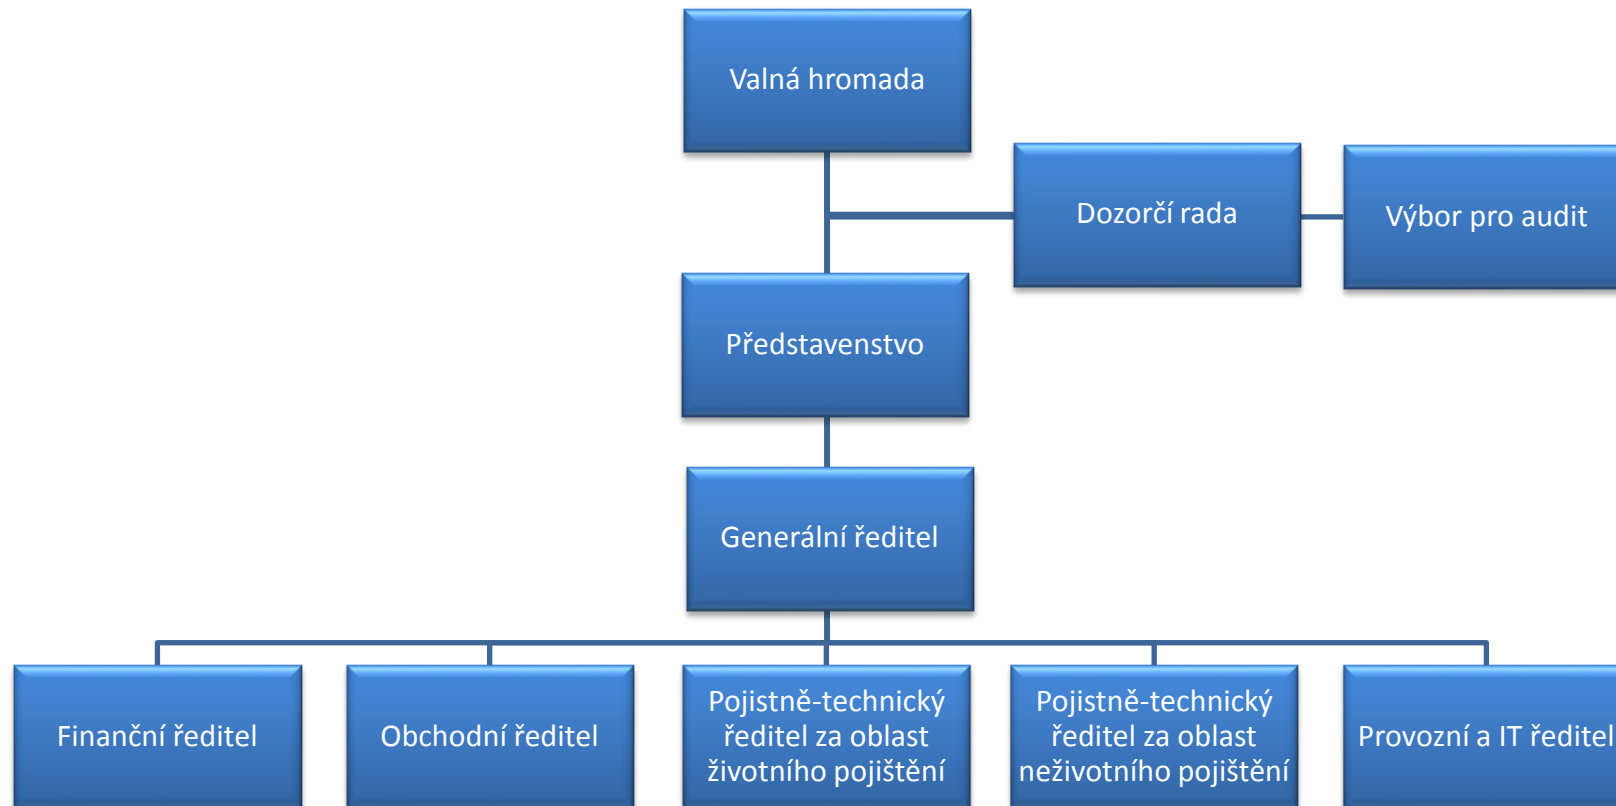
Valná hromada

Dozorčí rada

Výbor pro audit

Představenstvo

Generální ředitel

Finanční ředitel

Obchodní ředitel

Pojistně-technický ředitel za oblast životního pojištění

Pojistně-technický ředitel za oblast neživotního pojištění

Provozní a IT ředitel